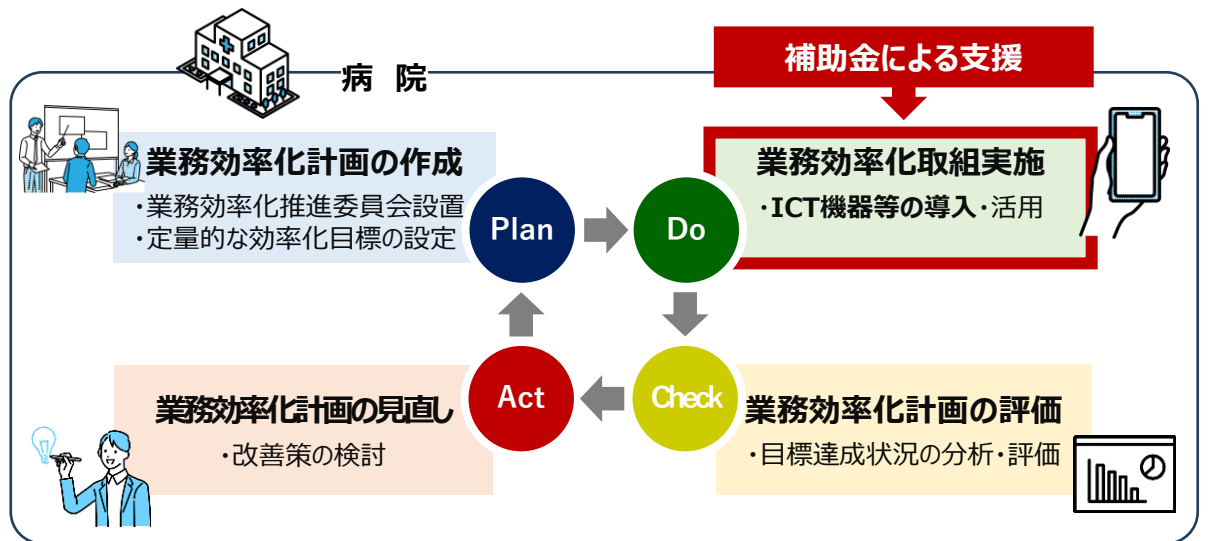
病 院

補助金による支援

業務効率化計画の作成
・業務効率化推進委員会設置
・定量的な効率化目標の設定

Plan

Do

業務効率化取組実施
・ICT機器等の導入・活用

Act

Check

業務効率化計画の見直し
・改善策の検討

業務効率化計画の評価
・目標達成状況の分析・評価